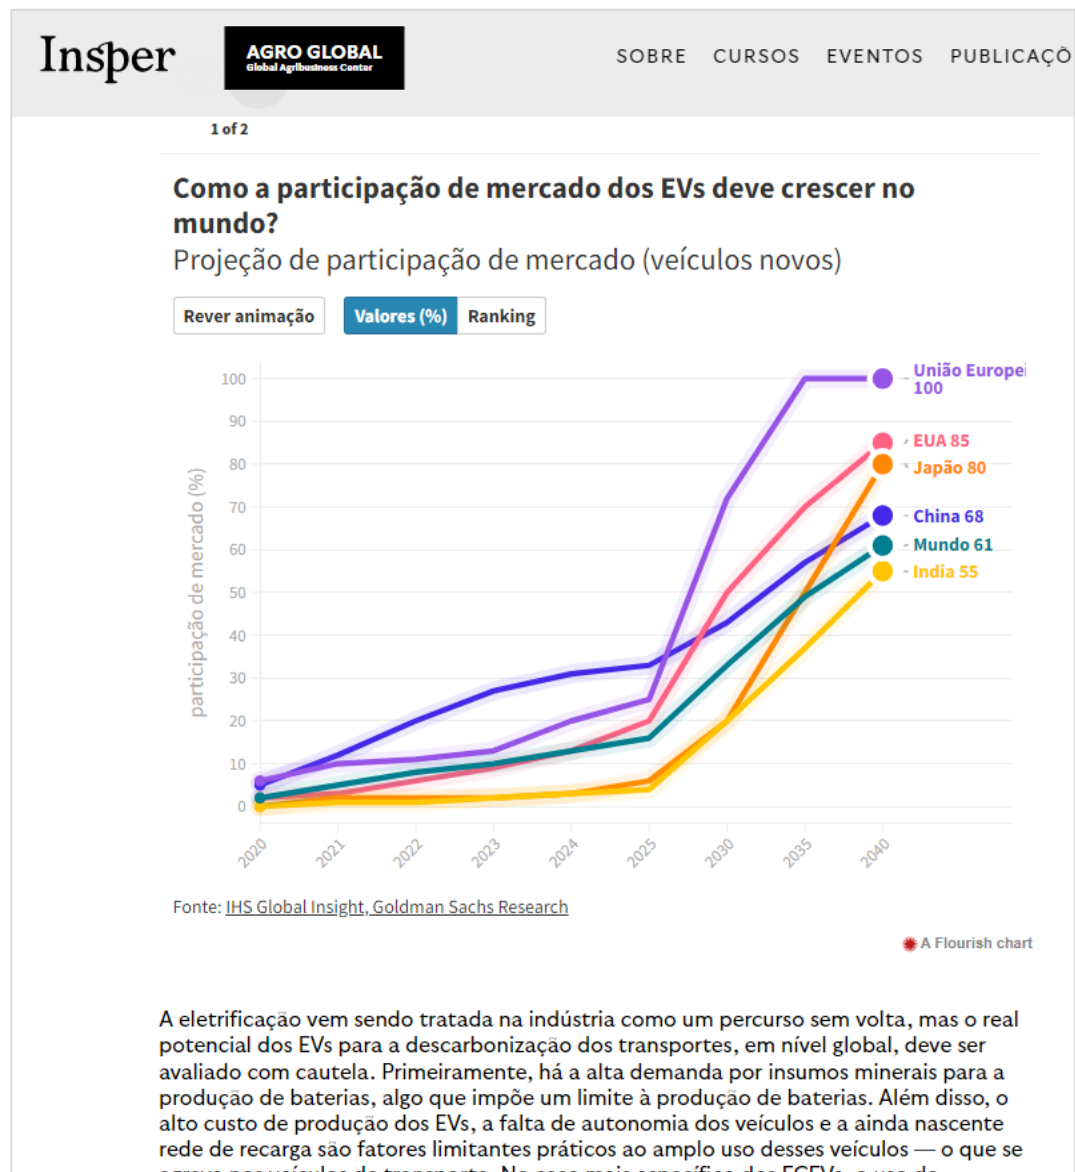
Insper AGRO GLOBAL Global Agribusiness Center SOBRE CURSOS EVENTOS PUBLICAÇÕ

1 of 2

Como a participação de mercado dos EVs deve crescer no mundo?
Projeção de participação de mercado (veículos novos)

Rever animação Valores (%) Ranking

participação de mercado (%)

100
90
80
70
60
50
40
30
20
10
0

2020 2021 2022 2023 2024 2025 2030 2035 2040

União Europei 100
EUA 85
Japão 80
China 68
Mundo 61
India 55

Fonte: IHS Global Insight, Goldman Sachs Research

A Flourish chart

A eletrificação vem sendo tratada na indústria como um percurso sem volta, mas o real potencial dos EVs para a descarbonização dos transportes, em nível global, deve ser avaliado com cautela. Primeiramente, há a alta demanda por insumos minerais para a produção de baterias, algo que impõe um limite à produção de baterias. Além disso, o alto custo de produção dos EVs, a falta de autonomia dos veículos e a ainda nascente rede de recarga são fatores limitantes práticos ao amplo uso desses veículos — o que se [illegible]